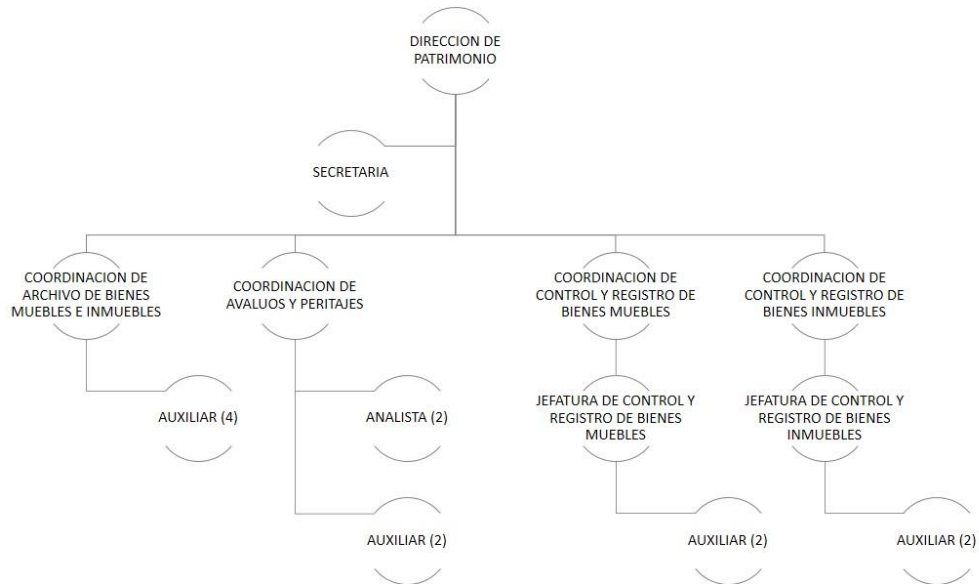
DIRECCION DE PATRIMONIO

SECRETARIA

COORDINACION DE ARCHIVO DE BIENES MUEBLES E INMUEBLES

COORDINACION DE AVALUOS Y PERITAJES

COORDINACION DE CONTROL Y REGISTRO DE BIENES MUEBLES

COORDINACION DE CONTROL Y REGISTRO DE BIENES INMUEBLES

AUXILIAR (4)

ANALISTA (2)

JEFATURA DE CONTROL Y REGISTRO DE BIENES MUEBLES

JEFATURA DE CONTROL Y REGISTRO DE BIENES INMUEBLES

AUXILIAR (2)

AUXILIAR (2)

AUXILIAR (2)